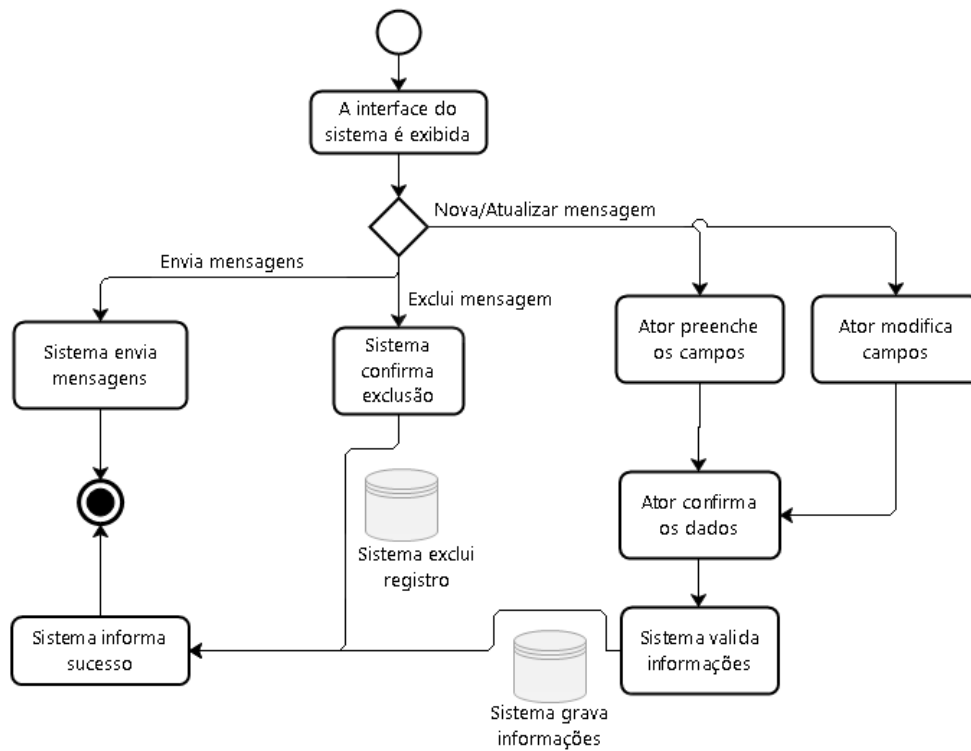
A interface do sistema é exibida

Nova/Atualizar mensagem

Envia mensagens

Exclui mensagem

Sistema envia mensagens

Sistema confirma exclusão

Ator preenche os campos

Ator modifica campos

Sistema exclui registro

Ator confirma os dados

Sistema informa sucesso

Sistema valida informações

Sistema grava informações